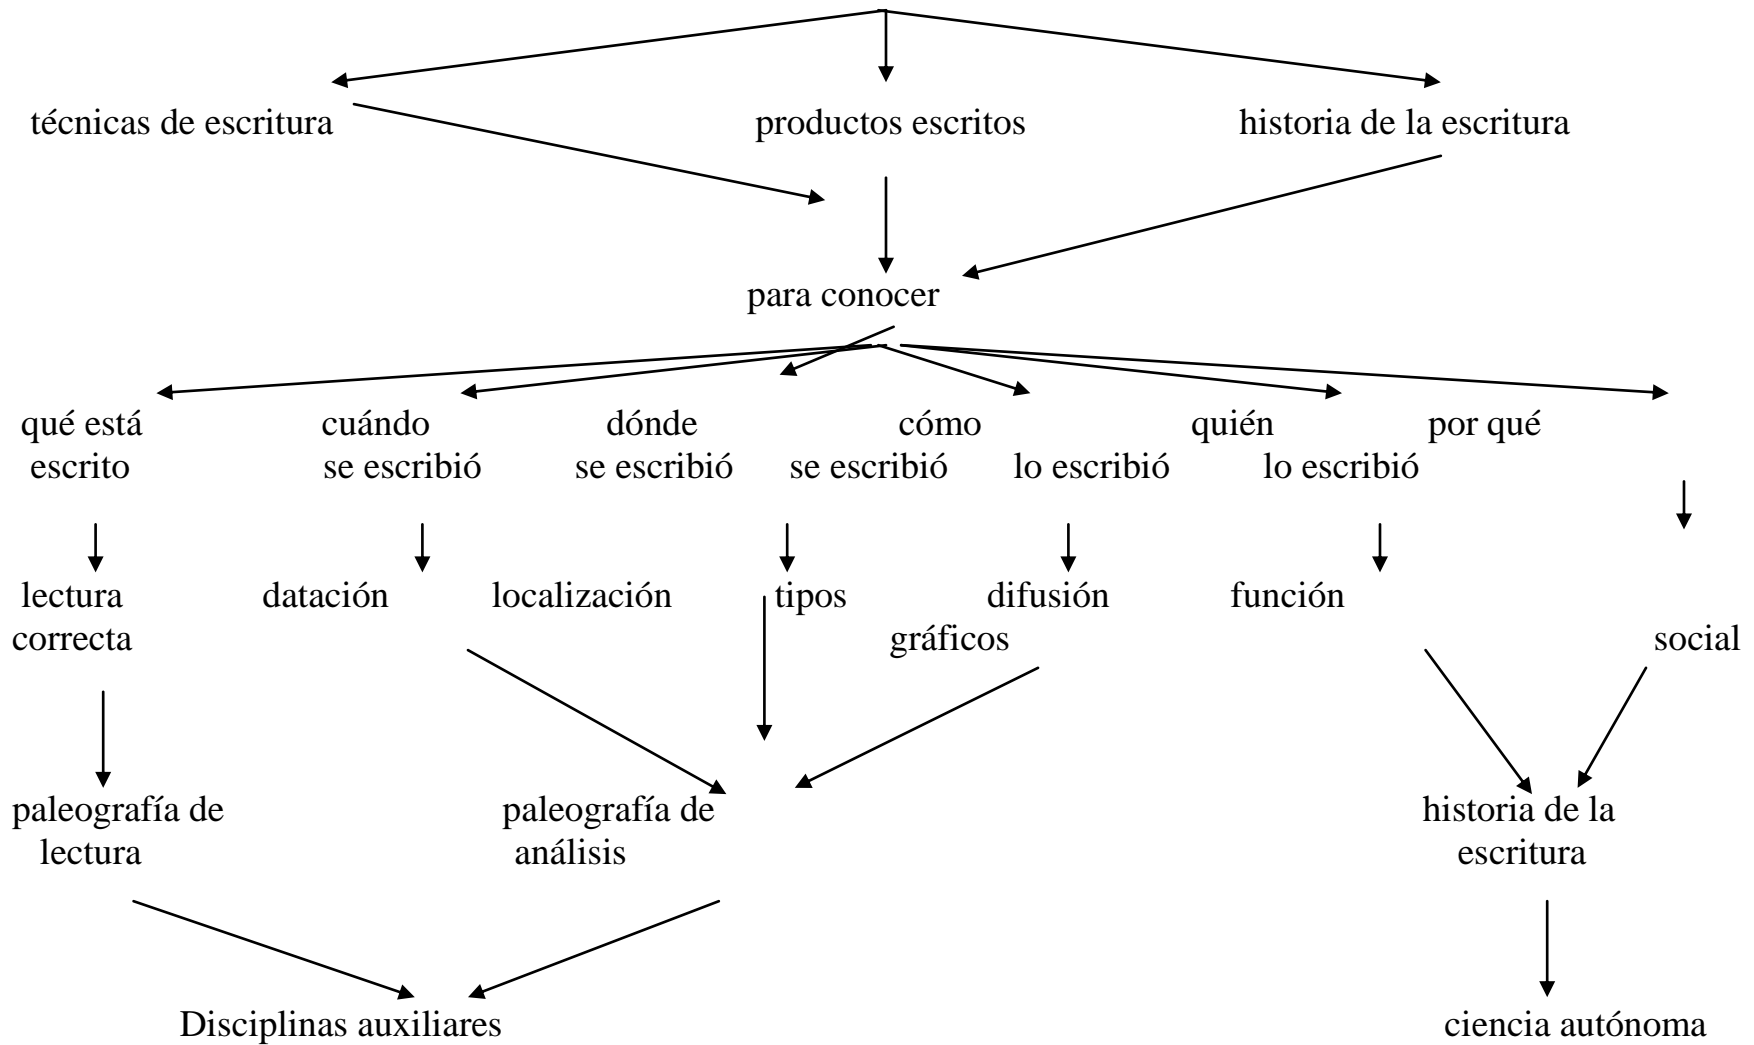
técnicas de escritura

productos escritos

historia de la escritura

para conocer

qué está escrito

cuándo se escribió

dónde se escribió

cómo se escribió

quién lo escribió

por qué lo escribió

lectura correcta

datación

localización

tipos gráficos

difusión

función

social

paleografía de lectura

paleografía de análisis

historia de la escritura

Disciplinas auxiliares

ciencia autónoma